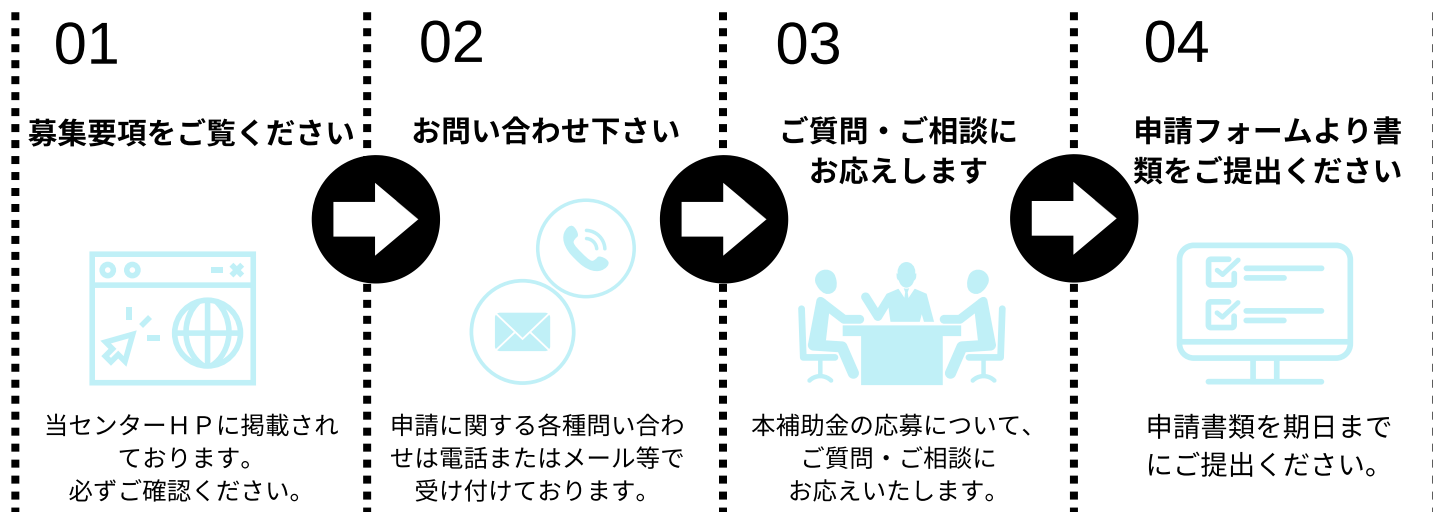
01

募集要項をご覧ください

当センターＨＰに掲載されております。必ずご確認ください。

02

お問い合わせ下さい

申請に関する各種問い合わせは電話またはメール等で受け付けております。

03

ご質問・ご相談にお応えします

本補助金の応募について、ご質問・ご相談にお応えいたします。

04

申請フォームより書類をご提出ください

申請書類を期日までにご提出ください。